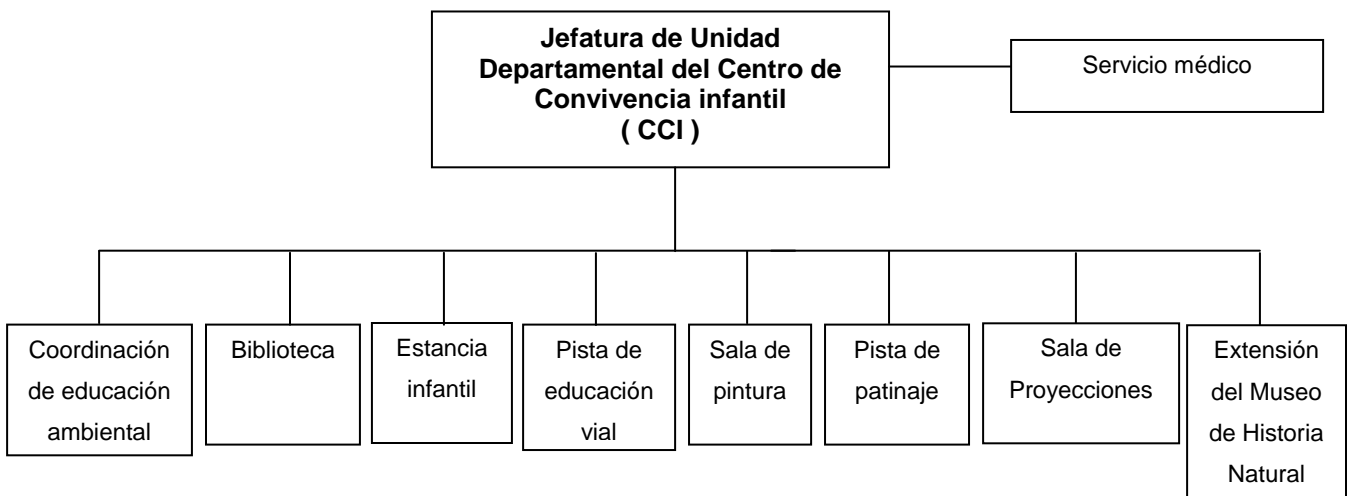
Jefatura de Unidad Departamental del Centro de Convivencia infantil ( CCI )

Servicio médico

Coordinación de educación ambiental

Biblioteca

Estancia infantil

Pista de educación vial

Sala de pintura

Pista de patinaje

Sala de Proyecciones

Extensión del Museo de Historia Natural